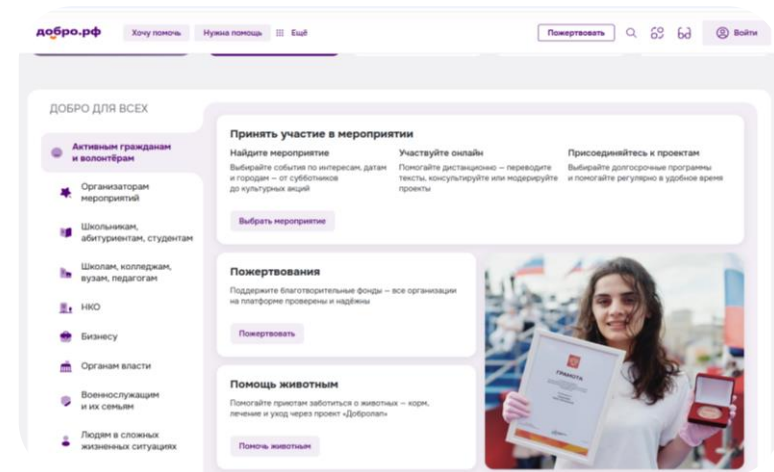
добро.рф

Хочу помочь

Нужна помощь

Ещё

Пожертвовать

Войти

ДОБРО ДЛЯ ВСЕХ

Активным гражданам и волонтёрам

Организаторам мероприятий

Школьникам, абитуриентам, студентам

Школам, колледжам, вузам, педагогам

НКО

Бизнесу

Органам власти

Военнослужащим и их семьям

Людям в сложных жизненных ситуациях

Принять участие в мероприятии

Найдите мероприятие

Выбирайте события по интересам, датам и городам – от субботников до культурных акций

Участвуйте онлайн

Помогайте дистанционно – переводите тексты, консультируйте или модерируйте проекты

Присоединяйтесь к проектам

Выбирайте долгосрочные программы и помогайте регулярно в удобное время

Выбрать мероприятие

Пожертвования

Поддержите благотворительные фонды – все организации на платформе проверены и надёжны

Пожертвовать

Помощь животным

Помогайте приютам заботиться о животных – корм, лечение и уход через проект «Добролап»

Помочь животным

ГРАМОТА